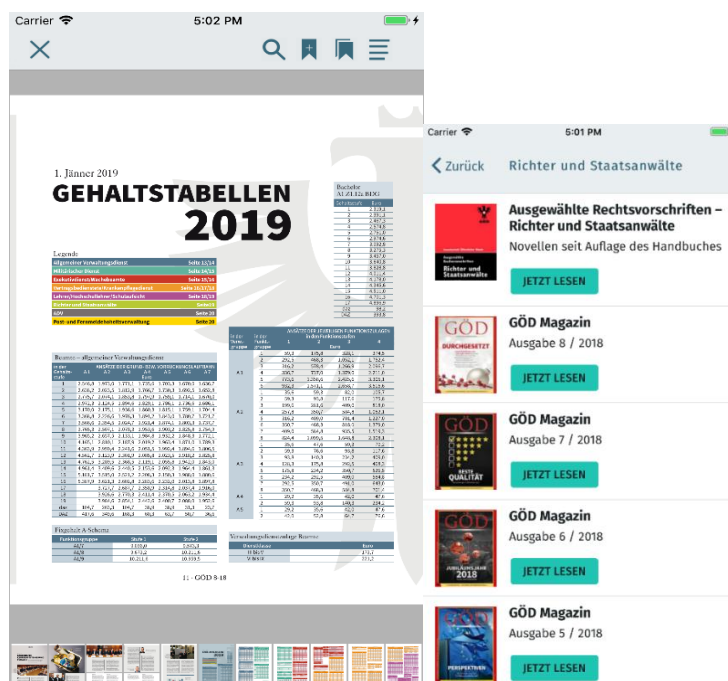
Carrier 5:02 PM

1. Jänner 2019

GEHALTSTABELLEN 2019

Legende:
Allgemeiner Verwaltungsdienst Seite 13/14
Militärischer Dienst Seite 14/15
Exekutivdienst/Wachebeamte Seite 15/16
Vertragsbedienstete/Krankenpflegedienst Seite 16/17/18
Lehrer/Hochschullehrer/Schulaufsicht Seite 18/19
Richter und Staatsanwälte Seite 19
ADV Seite 20
Post- und Fernmeldehoheitsverwaltung Seite 20

Beamte – allgemeiner Verwaltungsdienst

Fixgehalt A-Schema

Verwaltungsdienstzulage Beamte

13 | GÖD 8-18

Carrier 5:01 PM

Zurück Richter und Staatsanwälte

Ausgewählte Rechtsvorschriften – Richter und Staatsanwälte
Novellen seit Auflage des Handbuches
JETZT LESEN

GÖD Magazin
Ausgabe 8 / 2018
JETZT LESEN

GÖD Magazin
Ausgabe 7 / 2018
JETZT LESEN

GÖD Magazin
Ausgabe 6 / 2018
JETZT LESEN

GÖD Magazin
Ausgabe 5 / 2018
JETZT LESEN